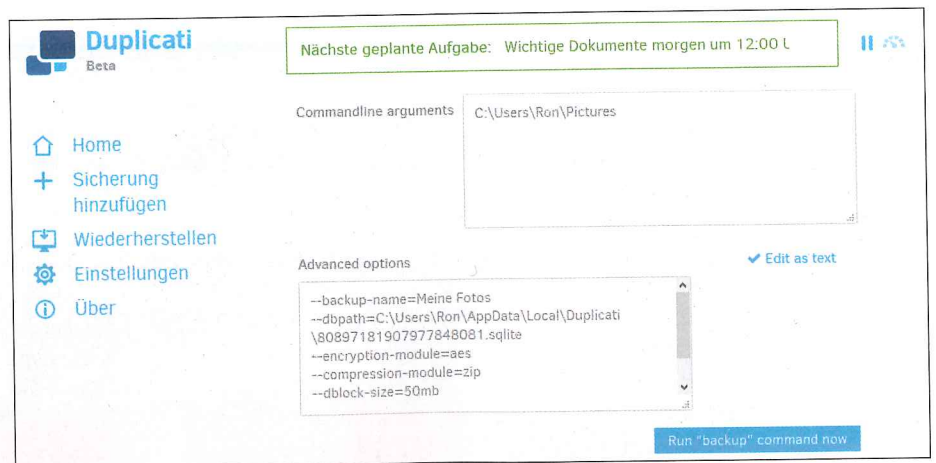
Duplicati
Beta

Nächste geplante Aufgabe: Wichtige Dokumente morgen um 12:00 U

Home
Sicherung hinzufügen
Wiederherstellen
Einstellungen
Über

Commandline arguments
C:\Users\Ron\Pictures

Advanced options
✔ Edit as text

--backup-name=Meine Fotos
--dbpath=C:\Users\Ron\AppData\Local\Duplicati\80897181907977848081.sqlite
--encryption-module=aes
--compression-module=zip
--dblock-size=50mb

Run "backup" command now